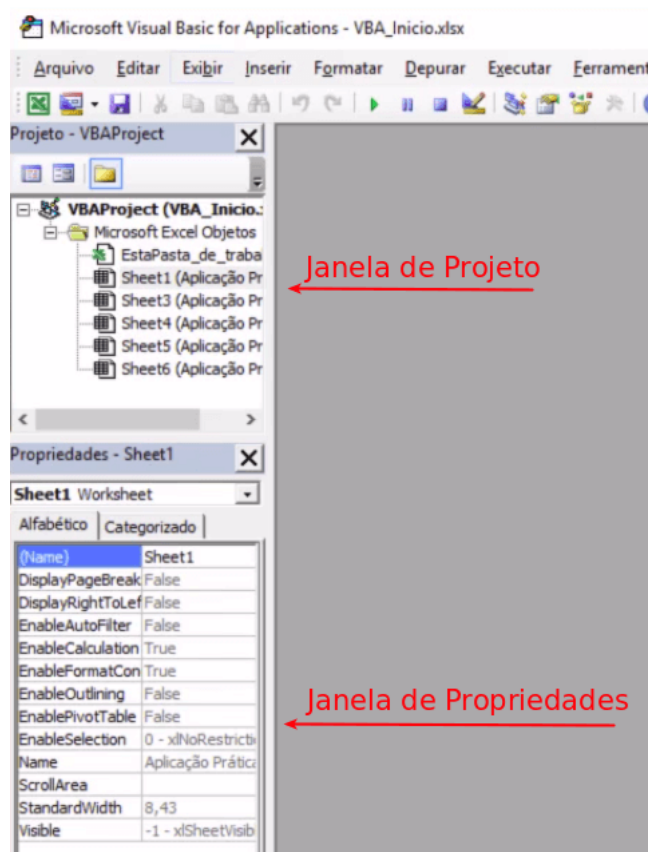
Microsoft Visual Basic for Applications - VBA_Inicio.xlsx

Arquivo Editar Exibir Inserir Formatar Depurar Executar Ferrament

Projeto - VBAProject

VBAProject (VBA_Inicio.:
Microsoft Excel Objetos
EstaPasta_de_traba
Sheet1 (Aplicação Pr
Sheet3 (Aplicação Pr
Sheet4 (Aplicação Pr
Sheet5 (Aplicação Pr
Sheet6 (Aplicação Pr

Janela de Projeto

Propriedades - Sheet1

Sheet1 Worksheet

Alfabético Categorizado

| | |
|---|---|
| (Name) | Sheet1 |
| DisplayPageBreak | False |
| DisplayRightToLef | False |
| EnableAutoFilter | False |
| EnableCalculation | True |
| EnableFormatCon | True |
| EnableOutlining | False |
| EnablePivotTable | False |
| EnableSelection | 0 - xlNoRestricti |
| Name | Aplicação Prátic |
| ScrollArea | |
| StandardWidth | 8,43 |
| Visible | -1 - xlSheetVisib |

Janela de Propriedades